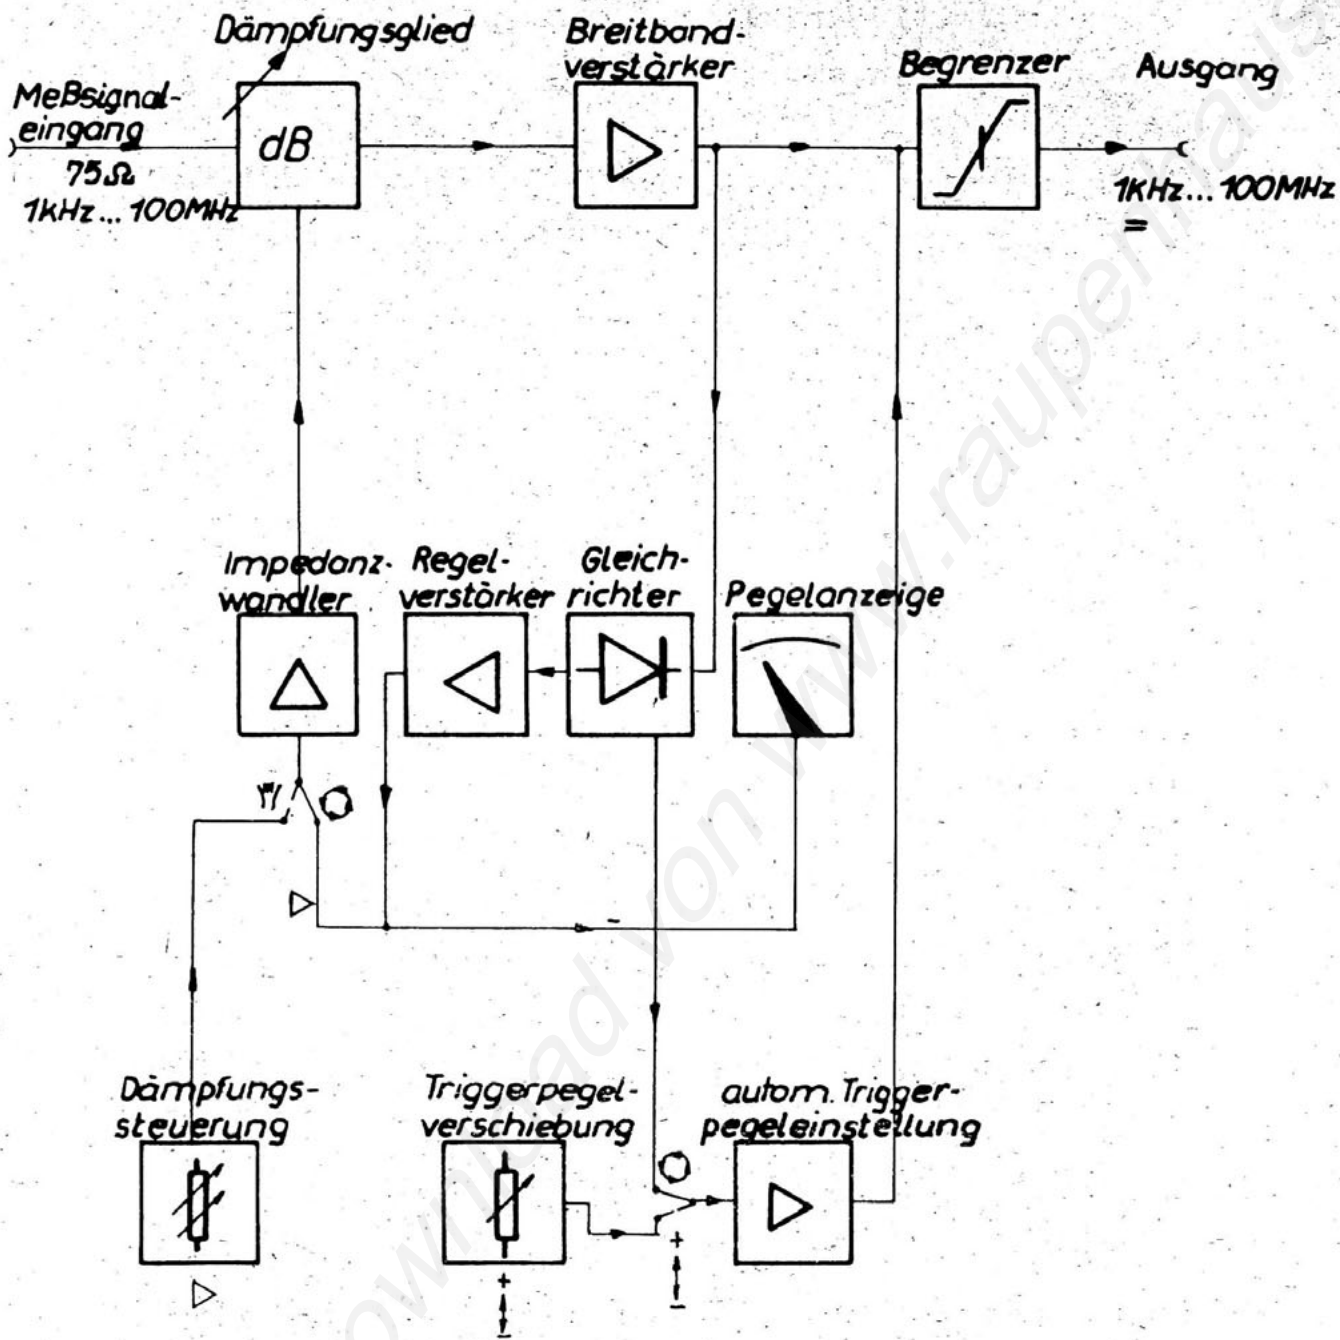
Dämpfungsglied

Breitbandverstärker

Begrenzer

Ausgang

Meßsignaleingang
75Ω
1kHz ... 100MHz

dB

1kHz ... 100MHz
=

Impedanzwandler

Regelverstärker

Gleichrichter

Pegelanzeige

Dämpfungssteuerung

Triggerpegelverschiebung

autom. Triggerpegeleinstellung

+
-

+
-

www.raupenhaus.de
Download von www.raupenhaus.de